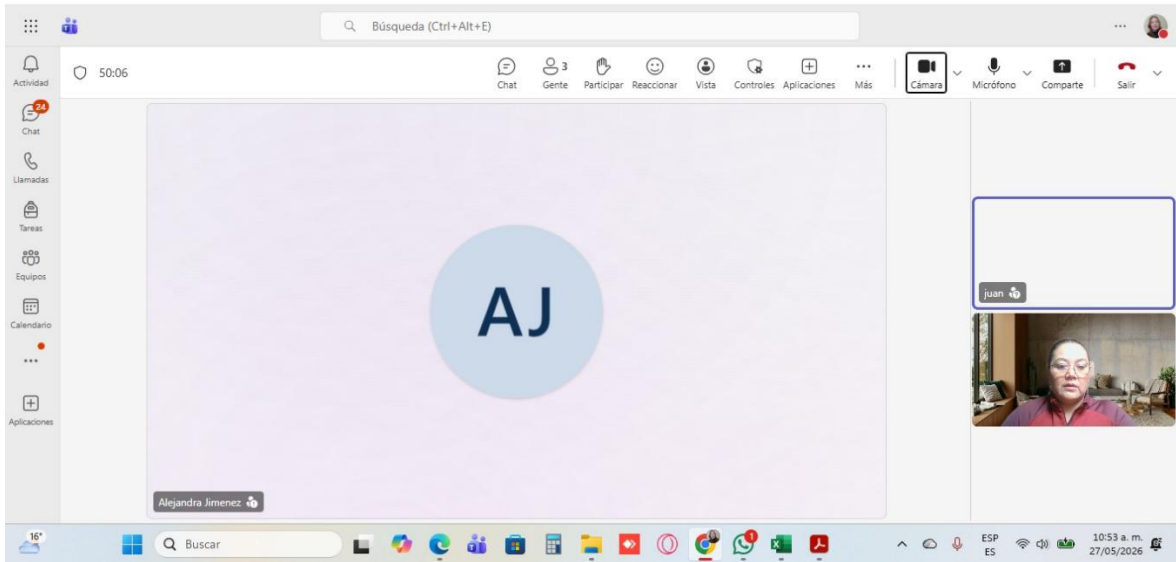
Búsqueda (Ctrl+Alt+E)

...

Actividad

24

Chat

Llamadas

Tareas

Equipos

Calendario

...

Aplicaciones

50:06

Chat

3

Gente

Participar

Reaccionar

Vista

Controles

Aplicaciones

...

Más

Cámara

Micrófono

Comparte

Salir

AJ

Alejandra Jimenez

juan

16°

Buscar

ESP
ES

10:53 a. m.
27/05/2026